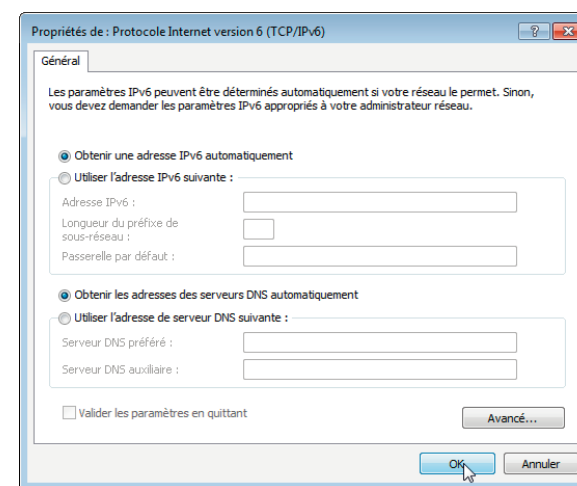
Propriétés de : Protocole Internet version 6 (TCP/IPv6)

?

Général

Les paramètres IPv6 peuvent être déterminés automatiquement si votre réseau le permet. Sinon, vous devez demander les paramètres IPv6 appropriés à votre administrateur réseau.

Obtenir une adresse IPv6 automatiquement

Utiliser l'adresse IPv6 suivante :

Adresse IPv6 :

Longueur du préfixe de sous-réseau :

Passerelle par défaut :

Obtenir les adresses des serveurs DNS automatiquement

Utiliser l'adresse de serveur DNS suivante :

Serveur DNS préféré :

Serveur DNS auxiliaire :

Valider les paramètres en quittant

Avancé...

OK

Annuler